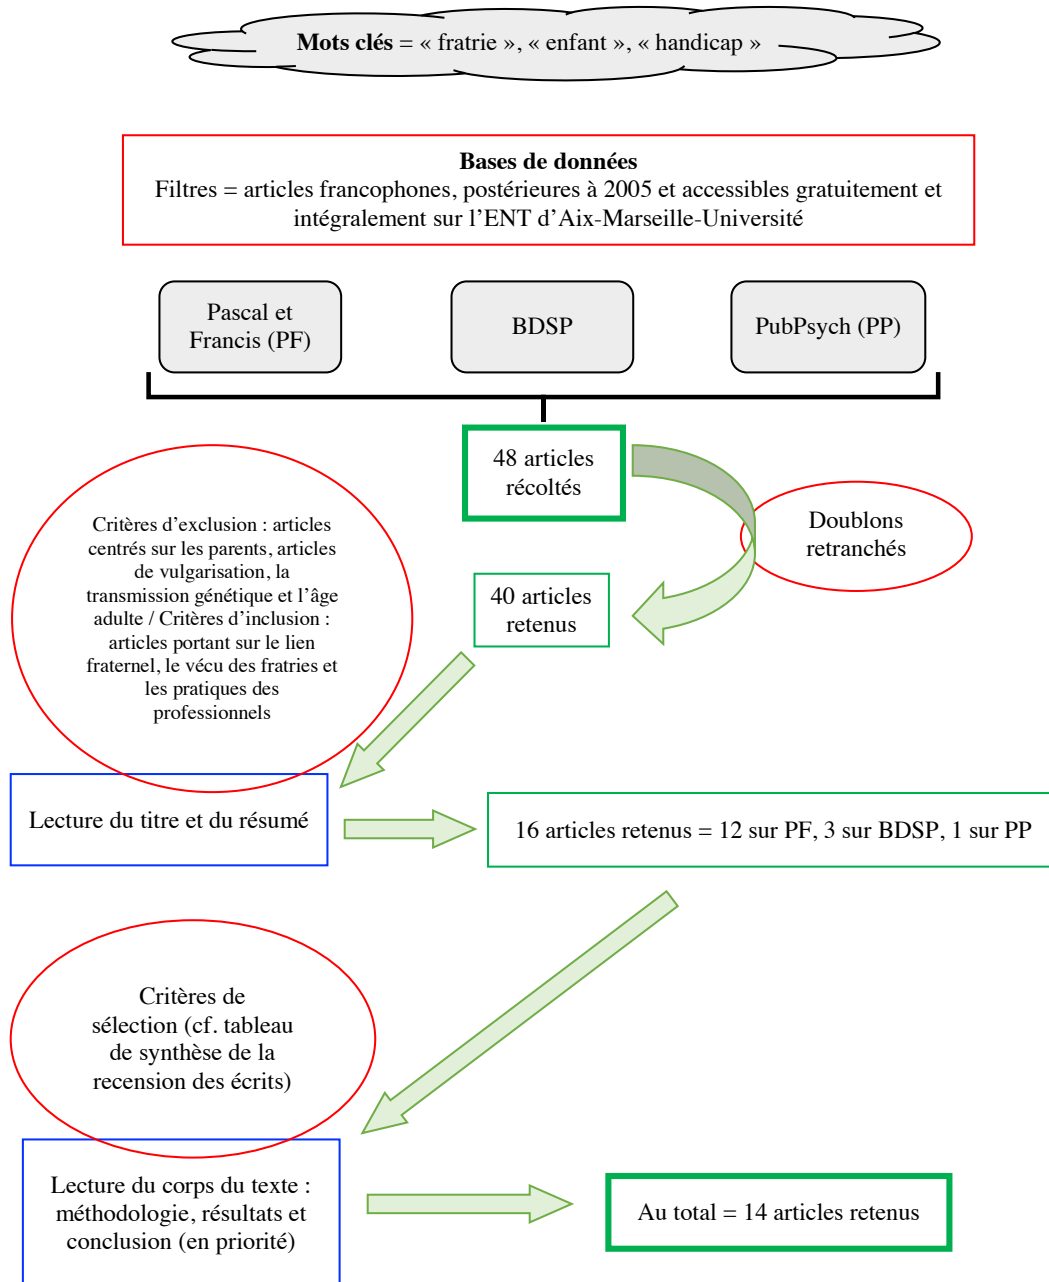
**Mots clés** = « fratrie », « enfant », « handicap »

**Bases de données**
Filtres = articles francophones, postérieures à 2005 et accessibles gratuitement et intégralement sur l'ENT d'Aix-Marseille-Université

Pascal et Francis (PF)

BDSP

PubPsych (PP)

48 articles récoltés

Doublons retranchés

Critères d'exclusion : articles centrés sur les parents, articles de vulgarisation, la transmission génétique et l'âge adulte / Critères d'inclusion : articles portant sur le lien fraternel, le vécu des fratries et les pratiques des professionnels

40 articles retenus

Lecture du titre et du résumé

16 articles retenus = 12 sur PF, 3 sur BDSP, 1 sur PP

Critères de sélection (cf. tableau de synthèse de la recension des écrits)

Lecture du corps du texte : méthodologie, résultats et conclusion (en priorité)

Au total = 14 articles retenus